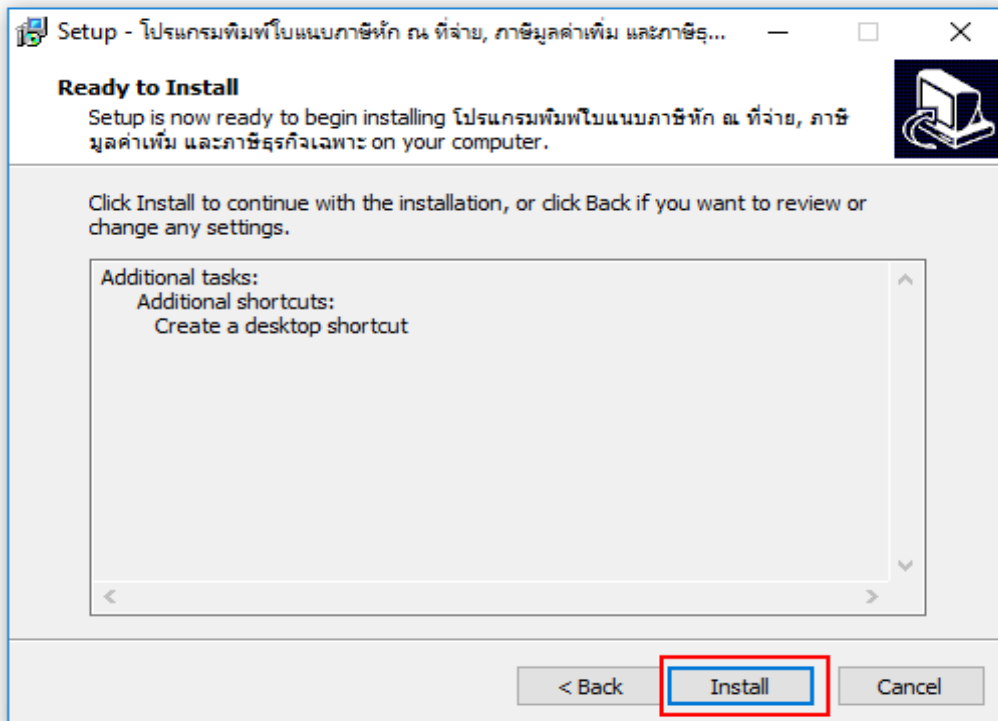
Setup - โปรแกรมพิมพ์ใบแนบภาษีหัก ณ ที่จ่าย, ภาษีมูลค่าเพิ่ม และภาษีธุ...

Ready to Install

Setup is now ready to begin installing โปรแกรมพิมพ์ใบแนบภาษีหัก ณ ที่จ่าย, ภาษีมูลค่าเพิ่ม และภาษีธุรกิจเฉพาะ on your computer.

Click Install to continue with the installation, or click Back if you want to review or change any settings.

Additional tasks:
Additional shortcuts:
Create a desktop shortcut

< Back
Install
Cancel